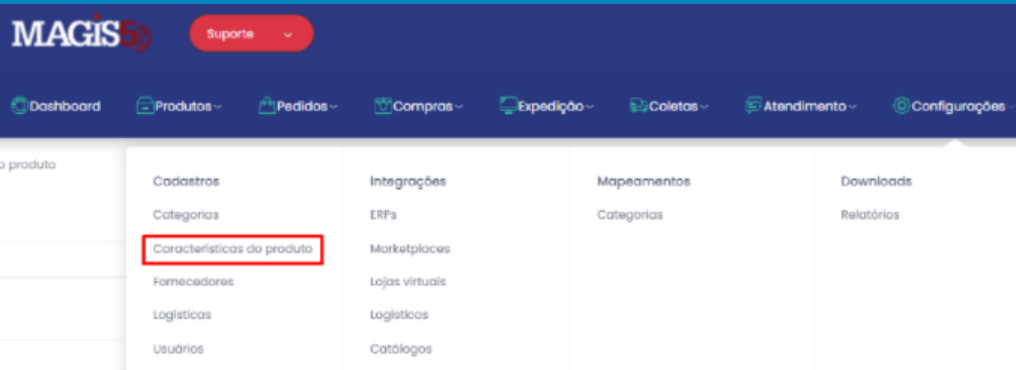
MAGIS5

Suporte

Dashboard
Produtos
Pedidos
Compras
Expedição
Coletas
Atendimento
Configurações

o produto

Cadastros
Categorias
Características do produto
Fornecedores
Logísticas
Usuários

Integrações
ERPs
Marketplaces
Lojas virtuais
Logísticas
Catálogos

Mapeamentos
Categorias

Downloads
Relatórios